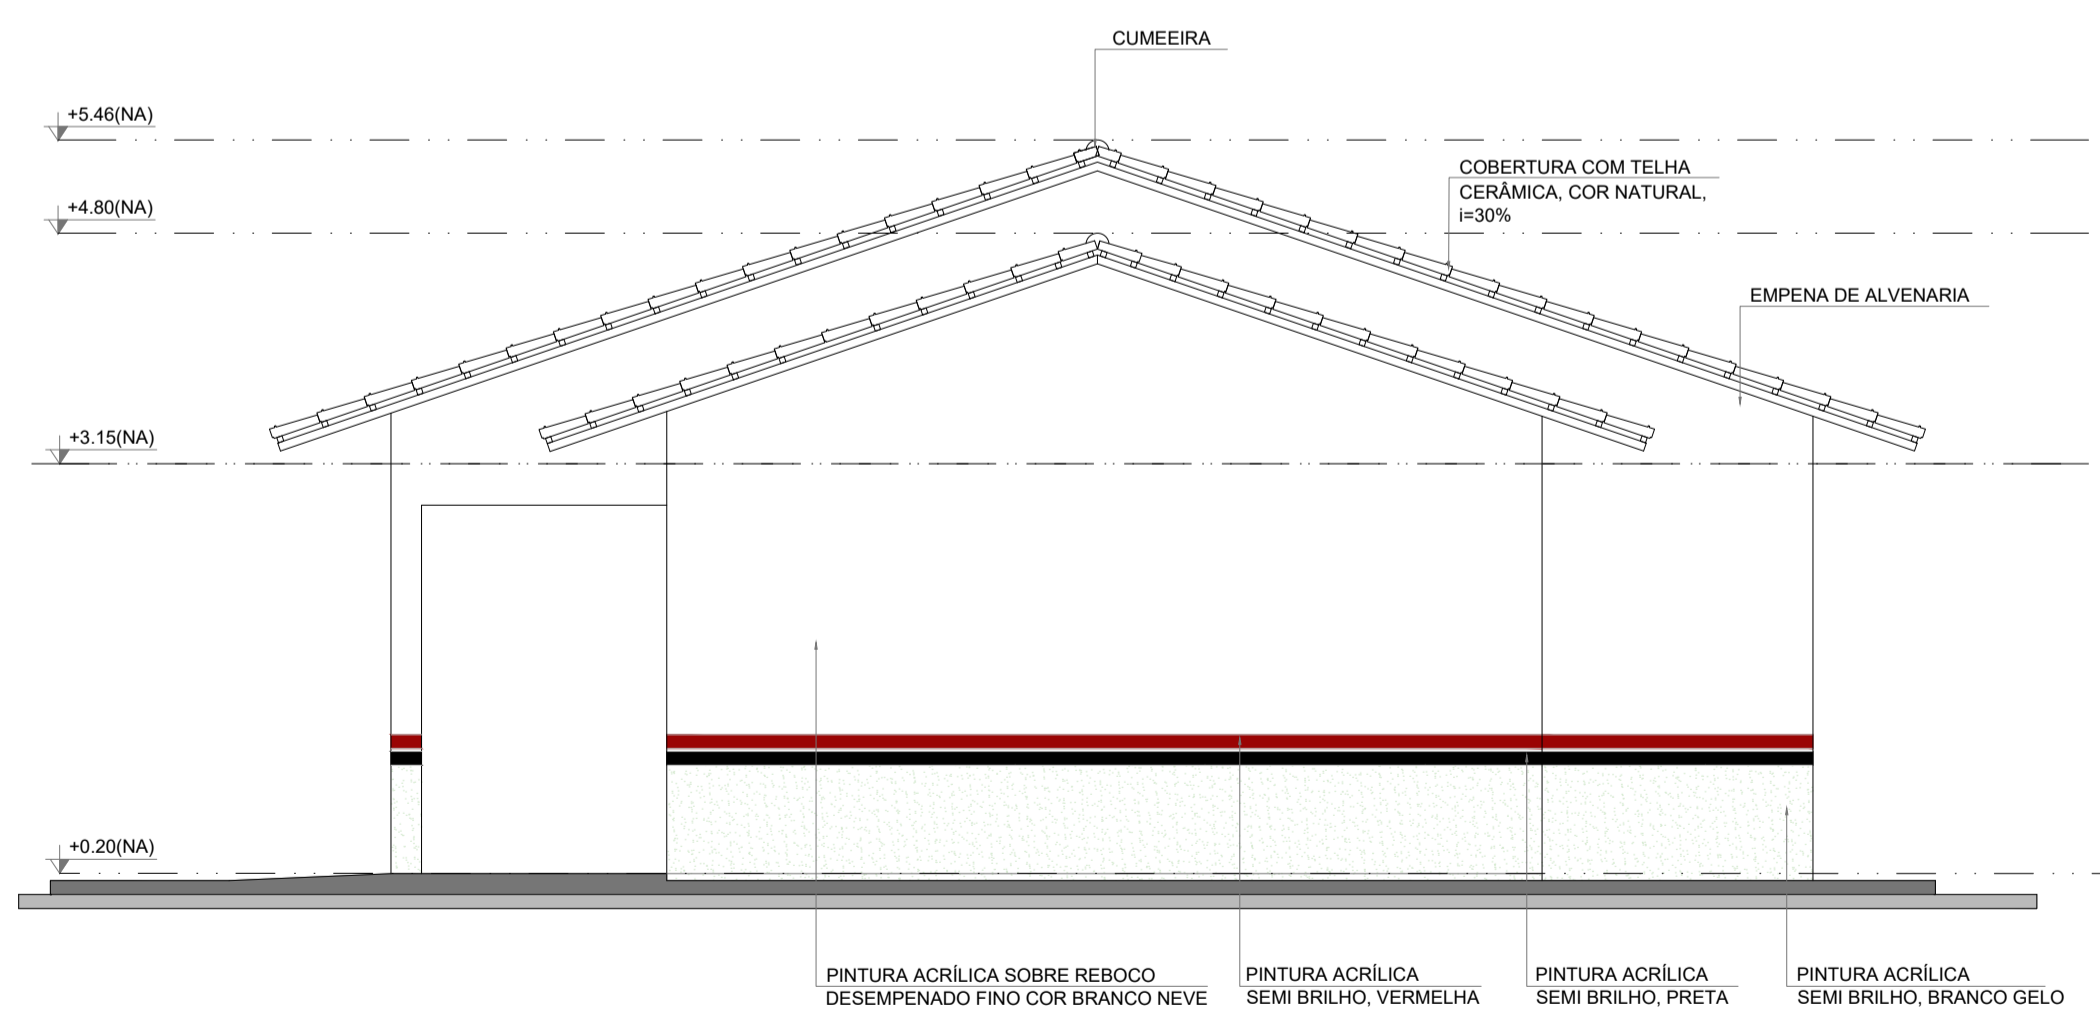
CUMEEIRA

+5.46(NA)

+4.80(NA)

COBERTURA COM TELHA CERÂMICA, COR NATURAL, i=30%

EMPENA DE ALVENARIA

+3.15(NA)

+0.20(NA)

PINTURA ACRÍLICA SOBRE REBOCO DESEMPENADO FINO COR BRANCO NEVE

PINTURA ACRÍLICA SEMI BRILHO, VERMELHA

PINTURA ACRÍLICA SEMI BRILHO, PRETA

PINTURA ACRÍLICA SEMI BRILHO, BRANCO GELO